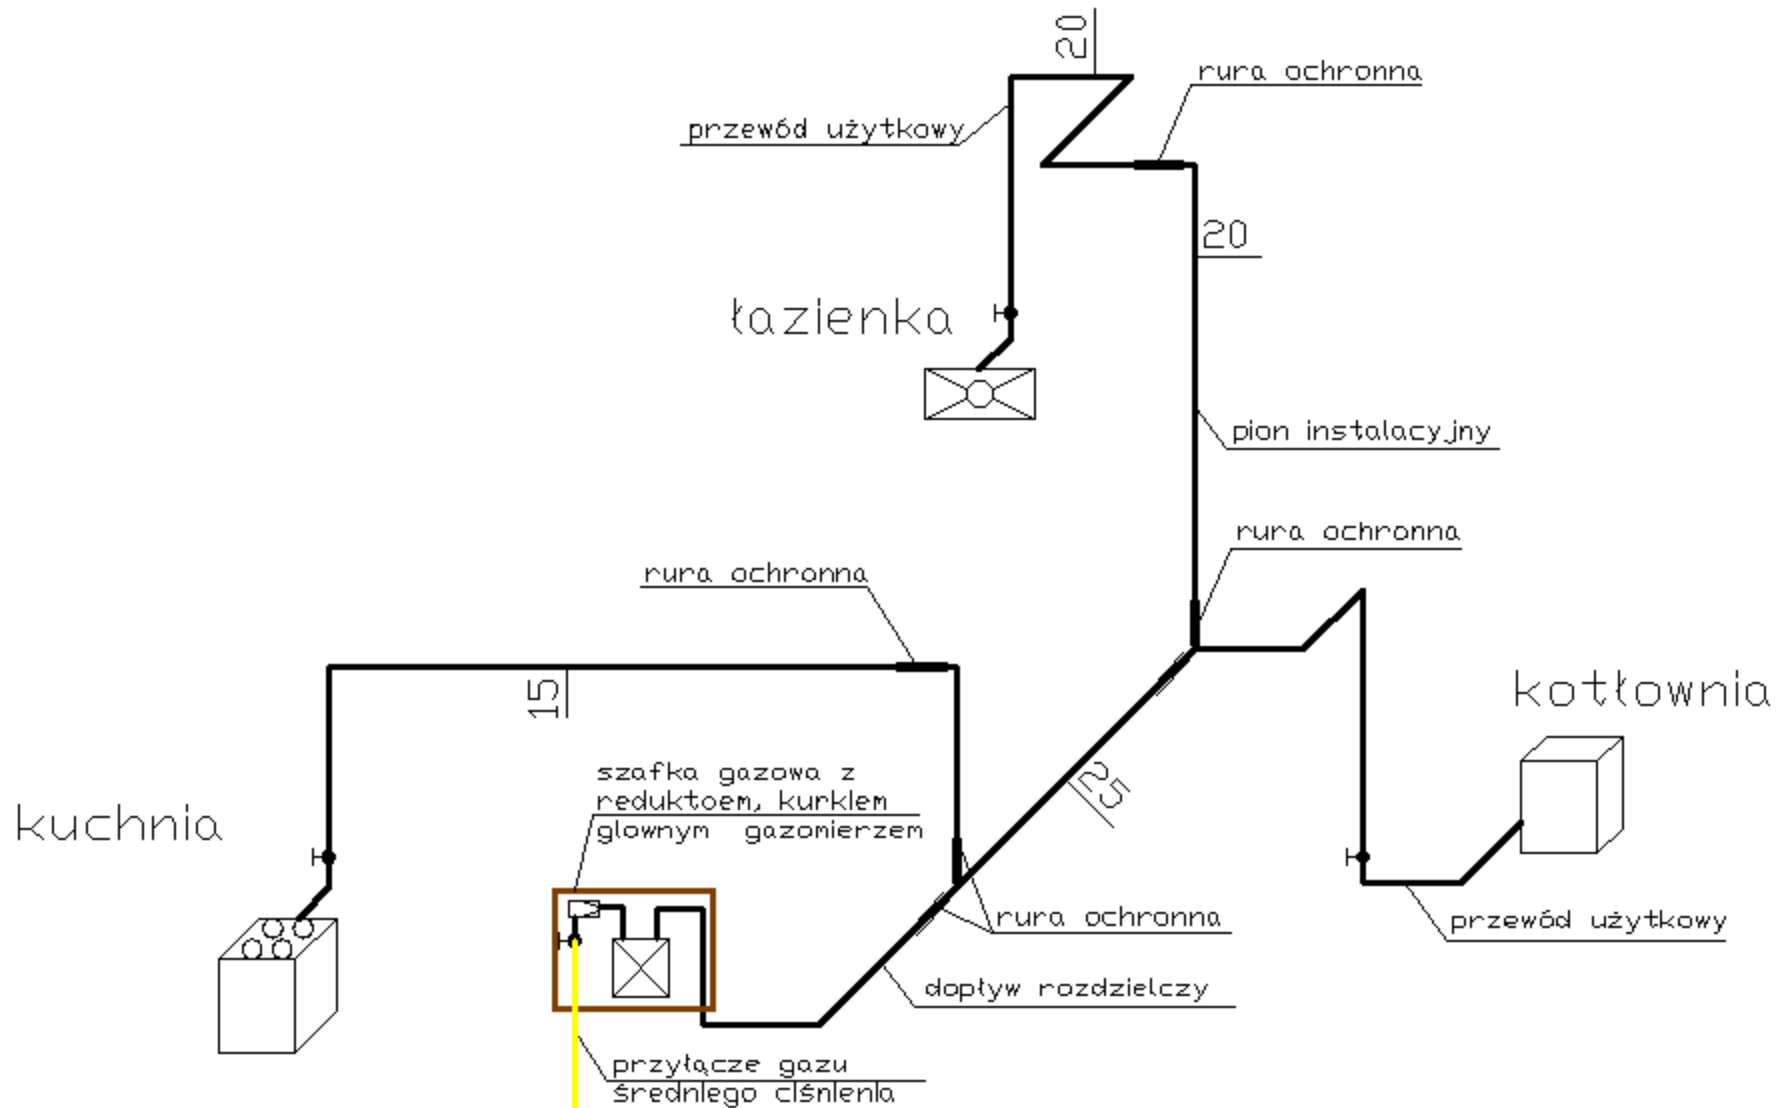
20
rura ochronna
przewód użytkowy
20
łazienka
pion instalacyjny
rura ochronna
rura ochronna
kotłownia
15
25
szafka gazowa z reduktoem, kurklem glownym gazomierzem
kuchnia
rura ochronna
przewód użytkowy
dopływ rozdzielczy
przyłącze gazu średniego ciśnienia